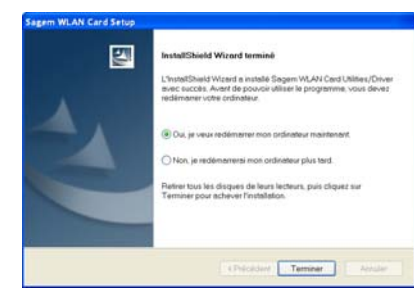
Sagem WLAN Card Setup

InstallShield Wizard terminé

L'InstallShield Wizard a installé Sagem WLAN Card Utilities/Driver avec succès. Avant de pouvoir utiliser le programme, vous devez redémarrer votre ordinateur.

Oui, je veux redémarrer mon ordinateur maintenant.

Non, je redémarrerai mon ordinateur plus tard.

Retirer tous les disques de leurs lecteurs, puis cliquez sur Terminer pour achever l'installation.

< Précédent Terminer Annuler